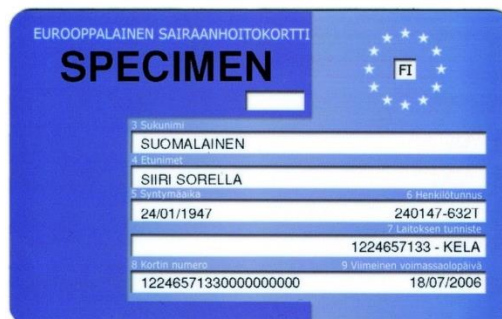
EUROOPPALAINEN SAIRAANHOITOKORTTI
SPECIMEN
FI

3 Sukunimi
SUOMALAINEN
4 Etunimet
SIIRI SORELLA
5 Syntymäaika
6 Henkilötunnus
24/01/1947
240147-632T
7 Laitoksen tunniste
1224657133 - KELA
8 Kortin numero
9 Viimeinen voimassaolopäivä
12246571330000000000
18/07/2006